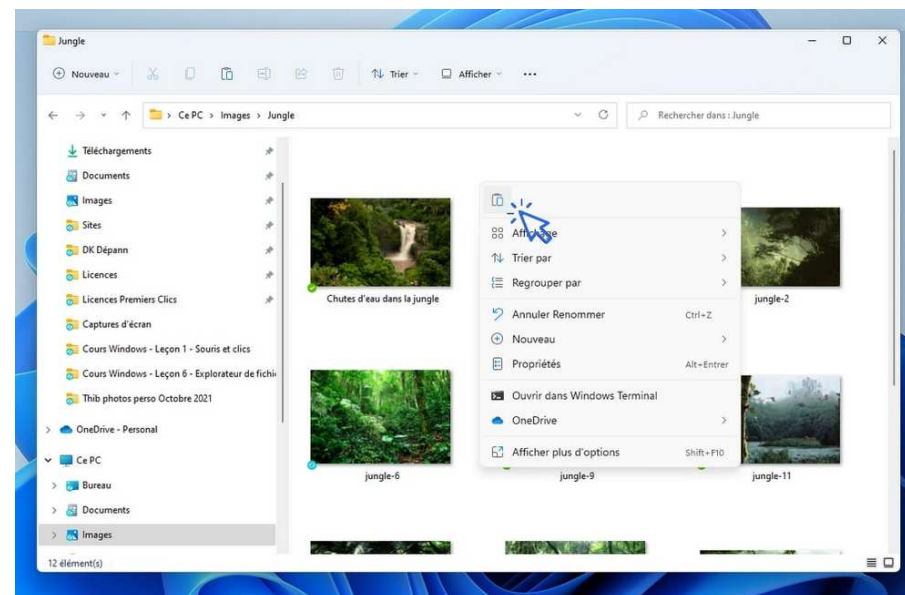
Jungle

Nouveau

Trier

Afficher

...

> Ce PC > Images > Jungle

Rechercher dans : Jungle

Téléchargements

Documents

Images

Sites

DK Dépann

Licences

Licences Premiers Clics

Captures d'écran

Cours Windows - Leçon 1 - Souris et clics

Cours Windows - Leçon 6 - Explorateur de fichi

Thib photos perso Octobre 2021

OneDrive - Personal

Ce PC

Bureau

Documents

Images

Chutes d'eau dans la jungle

jungle-2

jungle-6

jungle-9

jungle-11

Affichage

Trier par

Regrouper par

Annuler Renommer Ctrl+Z

Nouveau

Propriétés Alt+Entrer

Ouvrir dans Windows Terminal

OneDrive

Afficher plus d'options Shift+F10

12 élément(s)